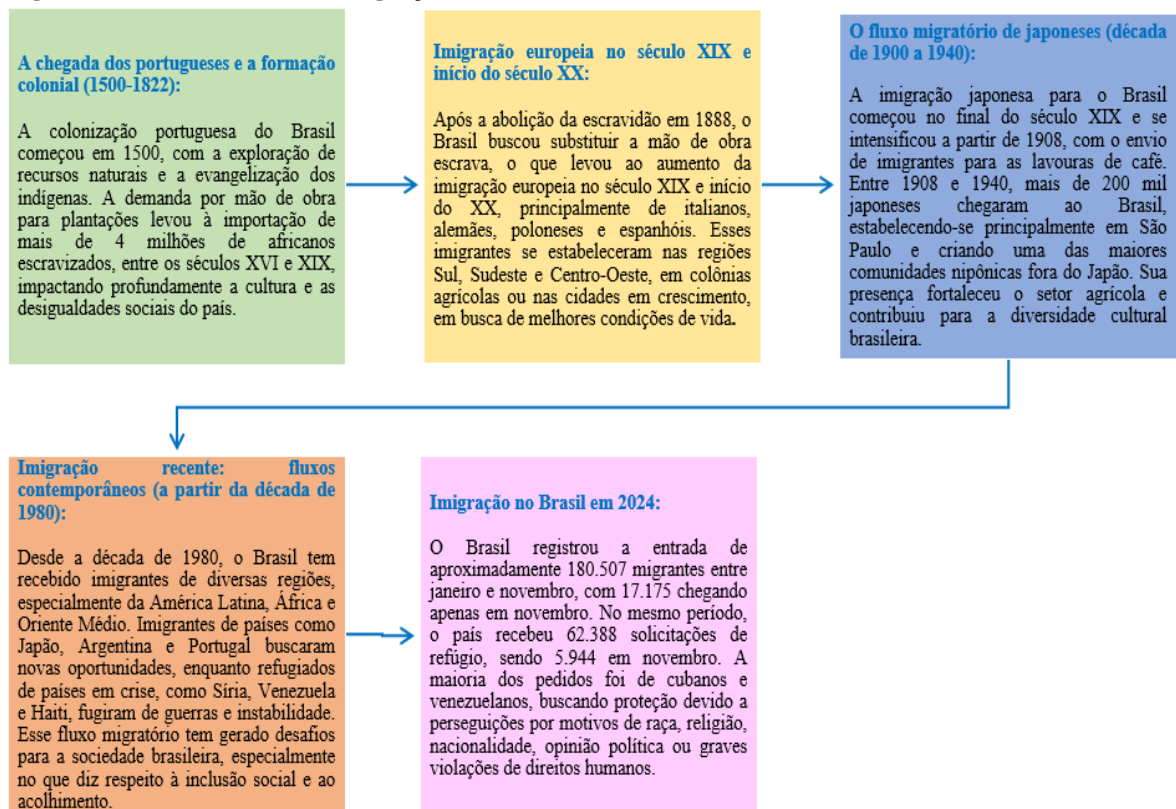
A chegada dos portugueses e a formação colonial (1500-1822):

A colonização portuguesa do Brasil começou em 1500, com a exploração de recursos naturais e a evangelização dos indígenas. A demanda por mão de obra para plantações levou à importação de mais de 4 milhões de africanos escravizados, entre os séculos XVI e XIX, impactando profundamente a cultura e as desigualdades sociais do país.

Imigração europeia no século XIX e início do século XX:

Após a abolição da escravidão em 1888, o Brasil buscou substituir a mão de obra escrava, o que levou ao aumento da imigração europeia no século XIX e início do XX, principalmente de italianos, alemães, poloneses e espanhóis. Esses imigrantes se estabeleceram nas regiões Sul, Sudeste e Centro-Oeste, em colônias agrícolas ou nas cidades em crescimento, em busca de melhores condições de vida.

O fluxo migratório de japoneses (década de 1900 a 1940):

A imigração japonesa para o Brasil começou no final do século XIX e se intensificou a partir de 1908, com o envio de imigrantes para as lavouras de café. Entre 1908 e 1940, mais de 200 mil japoneses chegaram ao Brasil, estabelecendo-se principalmente em São Paulo e criando uma das maiores comunidades nipônicas fora do Japão. Sua presença fortaleceu o setor agrícola e contribuiu para a diversidade cultural brasileira.

Imigração recente: fluxos contemporâneos (a partir da década de 1980):

Desde a década de 1980, o Brasil tem recebido imigrantes de diversas regiões, especialmente da América Latina, África e Oriente Médio. Imigrantes de países como Japão, Argentina e Portugal buscaram novas oportunidades, enquanto refugiados de países em crise, como Síria, Venezuela e Haiti, fugiram de guerras e instabilidade. Esse fluxo migratório tem gerado desafios para a sociedade brasileira, especialmente no que diz respeito à inclusão social e ao acolhimento.

Imigração no Brasil em 2024:

O Brasil registrou a entrada de aproximadamente 180.507 migrantes entre janeiro e novembro, com 17.175 chegando apenas em novembro. No mesmo período, o país recebeu 62.388 solicitações de refúgio, sendo 5.944 em novembro. A maioria dos pedidos foi de cubanos e venezuelanos, buscando proteção devido a perseguições por motivos de raça, religião, nacionalidade, opinião política ou graves violações de direitos humanos.